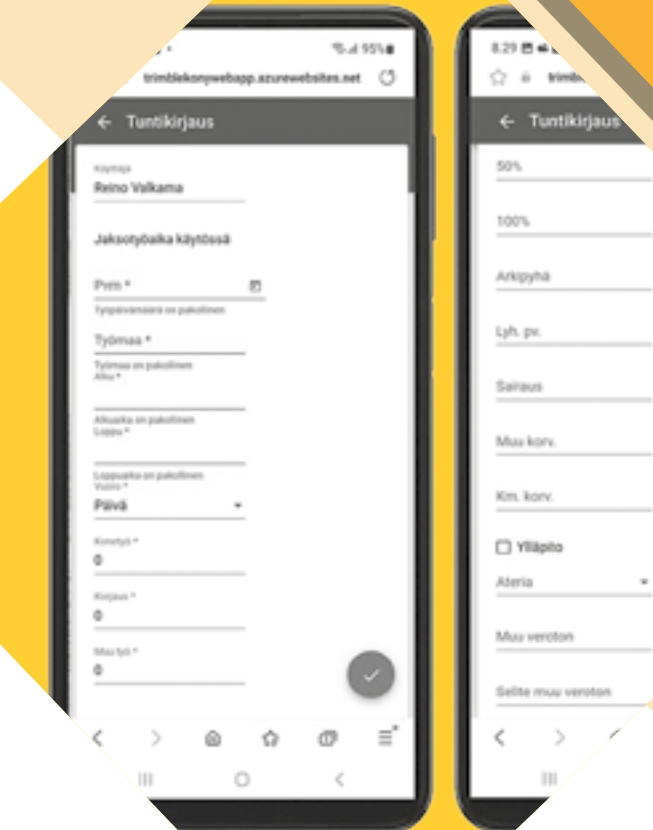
95%
trimblekonywebapp.azurewebsites.net

Tuntikirjaus

Käyttäjä
Reino Valkama

Jaksotyöaika käytössä

Pvm *
Työpäivämäärä on pakollinen

Työmaa *
Työmaa on pakollinen
Alku *

Alkuaika on pakollinen
Loppu *

Loppuaika on pakollinen
Vuoro *
Päivä

Konetyö *
0

Korjaus *
0

Muu työ *
0

8.29
trimb

Tuntikirjaus

50%

100%

Arkipyhä

Lyh. pv.

Sairaus

Muu korv.

Km. korv.

Ylläpito

Ateria

Muu veroton

Selite muu veroton